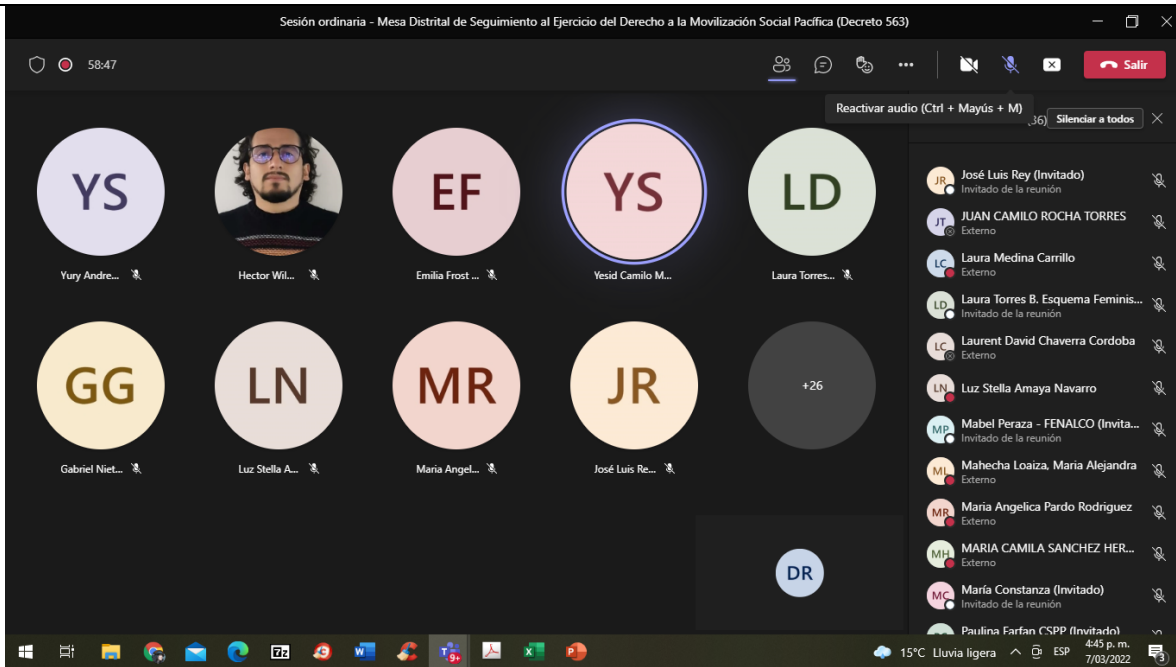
Sesión ordinaria - Mesa Distrital de Seguimiento al Ejercicio del Derecho a la Movilización Social Pacífica (Decreto 563)

58:47

Salir

Reactivar audio (Ctrl + Mayús + M)

(36) Silenciar a todos

YS
Yury Andre...

Hector Wil...

EF
Emilia Frost ...

YS
Yesid Camilo M...

LD
Laura Torres...

GG
Gabriel Niet...

LN
Luz Stella A...

MR
Maria Angel...

JR
José Luis Re...

+26

DR

JR José Luis Rey (Invitado)
Invitado de la reunión

JT JUAN CAMILO ROCHA TORRES
Externo

LC Laura Medina Carrillo
Externo

LD Laura Torres B. Esquema Feminis...
Invitado de la reunión

LC Laurent David Chaverra Cordoba
Externo

LN Luz Stella Amaya Navarro

MP Mabel Peraza - FENALCO (Invita...
Invitado de la reunión

ML Mahecha Loaiza, Maria Alejandra
Externo

MR Maria Angelica Pardo Rodriguez
Externo

MH MARIA CAMILA SANCHEZ HER...
Externo

MC María Constanza (Invitado)
Invitado de la reunión

Paulina Farfan CSPP (Invitado)

9+

15°C Lluvia ligera ESP 4:45 p. m. 7/03/2022 3